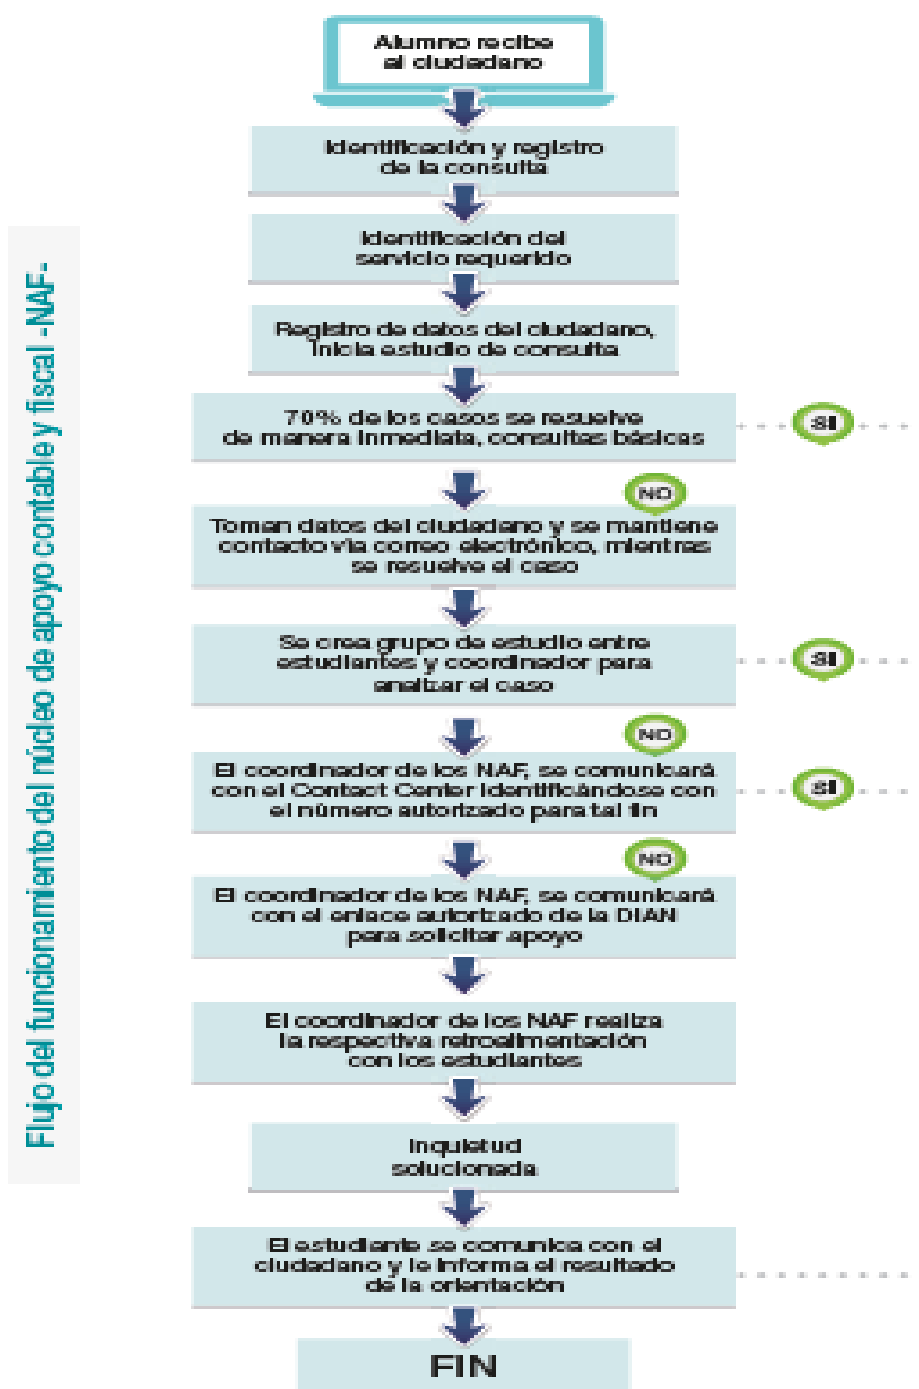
Flujo del funcionamiento del núcleo de apoyo contable y fiscal -NAF-

Alumno recibe el ciudadano

Identificación y registro de la consulta

Identificación del servicio requerido

Registro de datos del ciudadano, inicia estudio de consulta

70% de los casos se resuelve de manera inmediata, consultas básicas

SI

NO

Toman datos del ciudadano y se mantiene contacto vía correo electrónico, mientras se resuelve el caso

Se crea grupo de estudio entre estudiantes y coordinador para analizar el caso

SI

NO

El coordinador de los NAF, se comunicará con el Contact Center identificándose con el número autorizado para tal fin

SI

NO

El coordinador de los NAF, se comunicará con el enlace autorizado de la DIAN para solicitar apoyo

El coordinador de los NAF realiza la respectiva retroalimentación con los estudiantes

Inquietud solucionada

El estudiante se comunica con el ciudadano y le informa el resultado de la orientación

FIN